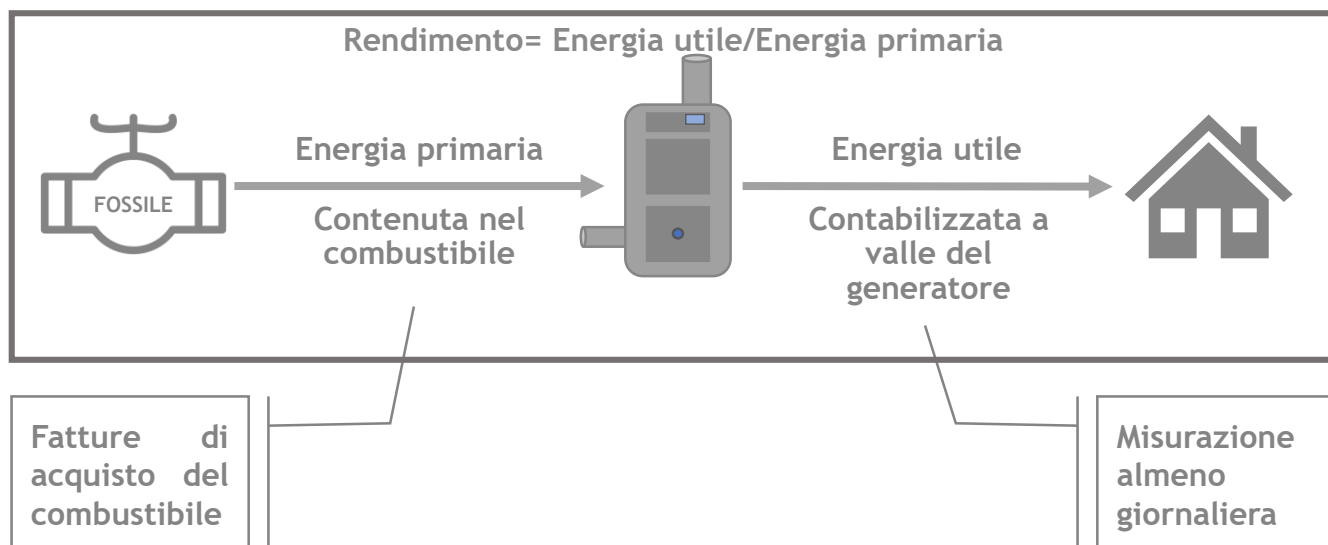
Rendimento= Energia utile/Energia primaria

FOSSILE

Energia primaria

Contenuta nel combustibile

Energia utile

Contabilizzata a valle del generatore

Fatture di acquisto del combustibile

Misurazione almeno giornaliera